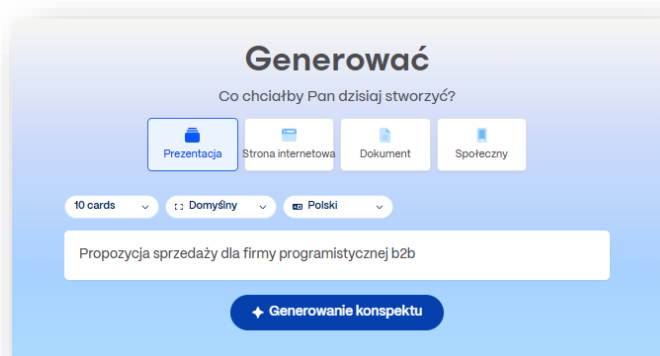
Generować

Co chciałby Pan dzisiaj stworzyć?

Prezentacja

Strona internetowa

Dokument

Społeczny

10 cards

Domyślny

Polski

Propozycja sprzedaży dla firmy programistycznej b2b

Generowanie konspektu